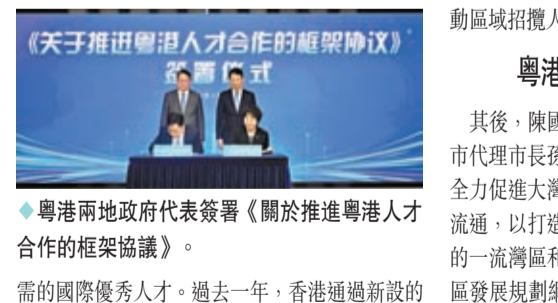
《关于推进粤港人才合作的框架协议》

签署仪式

◆粵港兩地政府代表簽署《關於推進粵港人才合作的框架協議》。

需的國際優秀人才。過去一年，香港通過新設的

動區域招攬人

粵港

其後，陳國

市代理市長孫

全力促進大灣

流通，以打造

的一流灣區和

區發展規劃綱